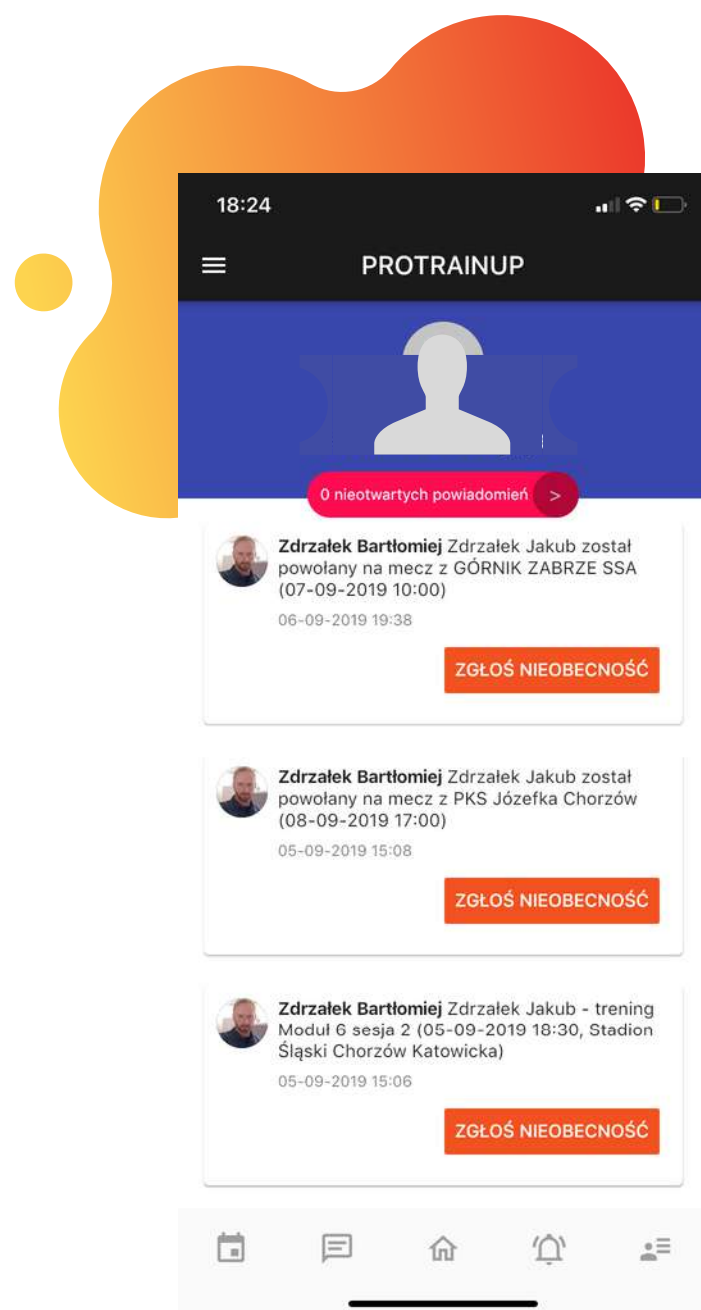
18:24

PROTRAINUP

0 nieotwartych powiadomień >

**Zdrzałek Bartłomiej** Zdrzałek Jakub został powołany na mecz z GÓRNIK ZABRZE SSA (07-09-2019 10:00)

06-09-2019 19:38

ZGŁOŚ NIEOBECNOŚĆ

**Zdrzałek Bartłomiej** Zdrzałek Jakub został powołany na mecz z PKS Józefka Chorzów (08-09-2019 17:00)

05-09-2019 15:08

ZGŁOŚ NIEOBECNOŚĆ

**Zdrzałek Bartłomiej** Zdrzałek Jakub - trening Moduł 6 sesja 2 (05-09-2019 18:30, Stadion Śląski Chorzów Katowicka)

05-09-2019 15:06

ZGŁOŚ NIEOBECNOŚĆ